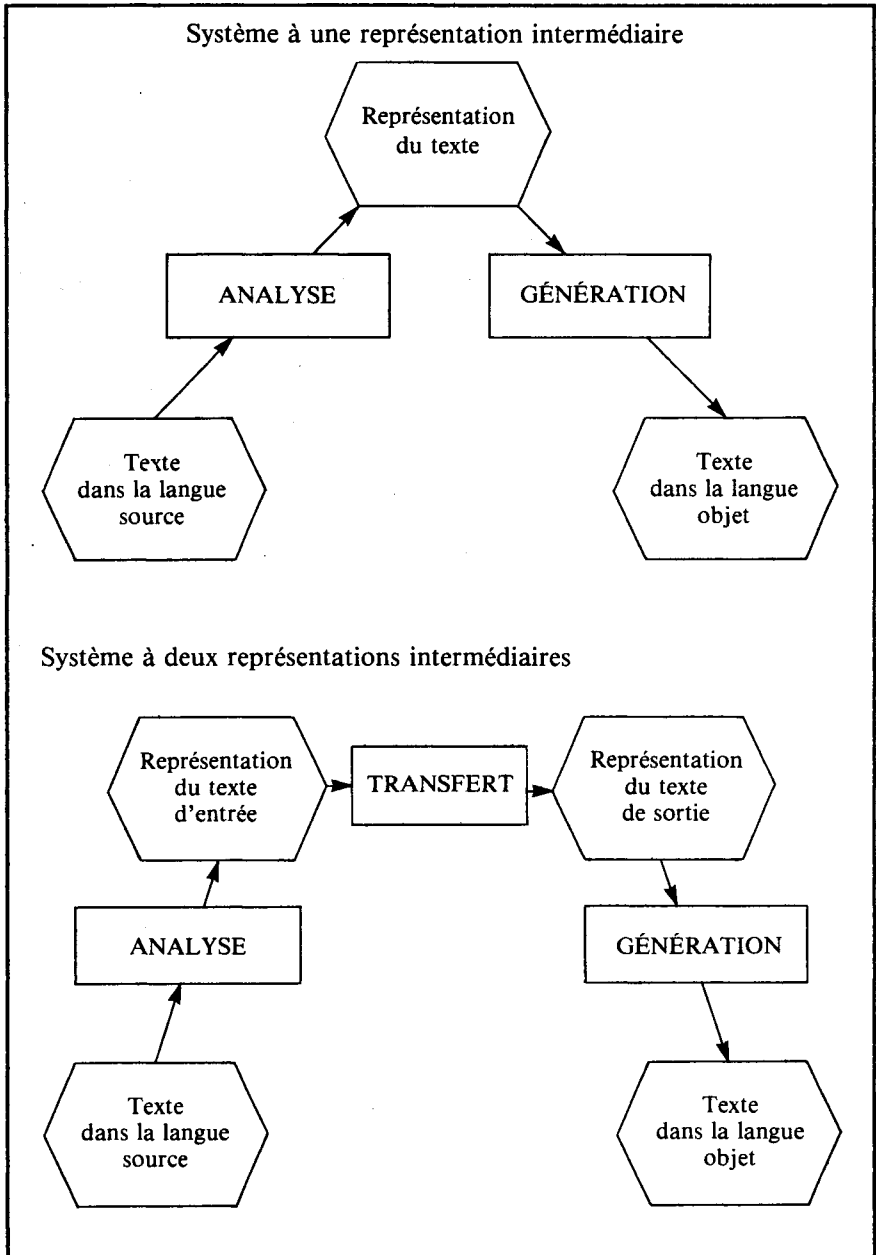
Système à une représentation intermédiaire

Représentation du texte

ANALYSE

GÉNÉRATION

Texte dans la langue source

Texte dans la langue objet

Système à deux représentations intermédiaires

Représentation du texte d'entrée

TRANSFERT

Représentation du texte de sortie

ANALYSE

GÉNÉRATION

Texte dans la langue source

Texte dans la langue objet